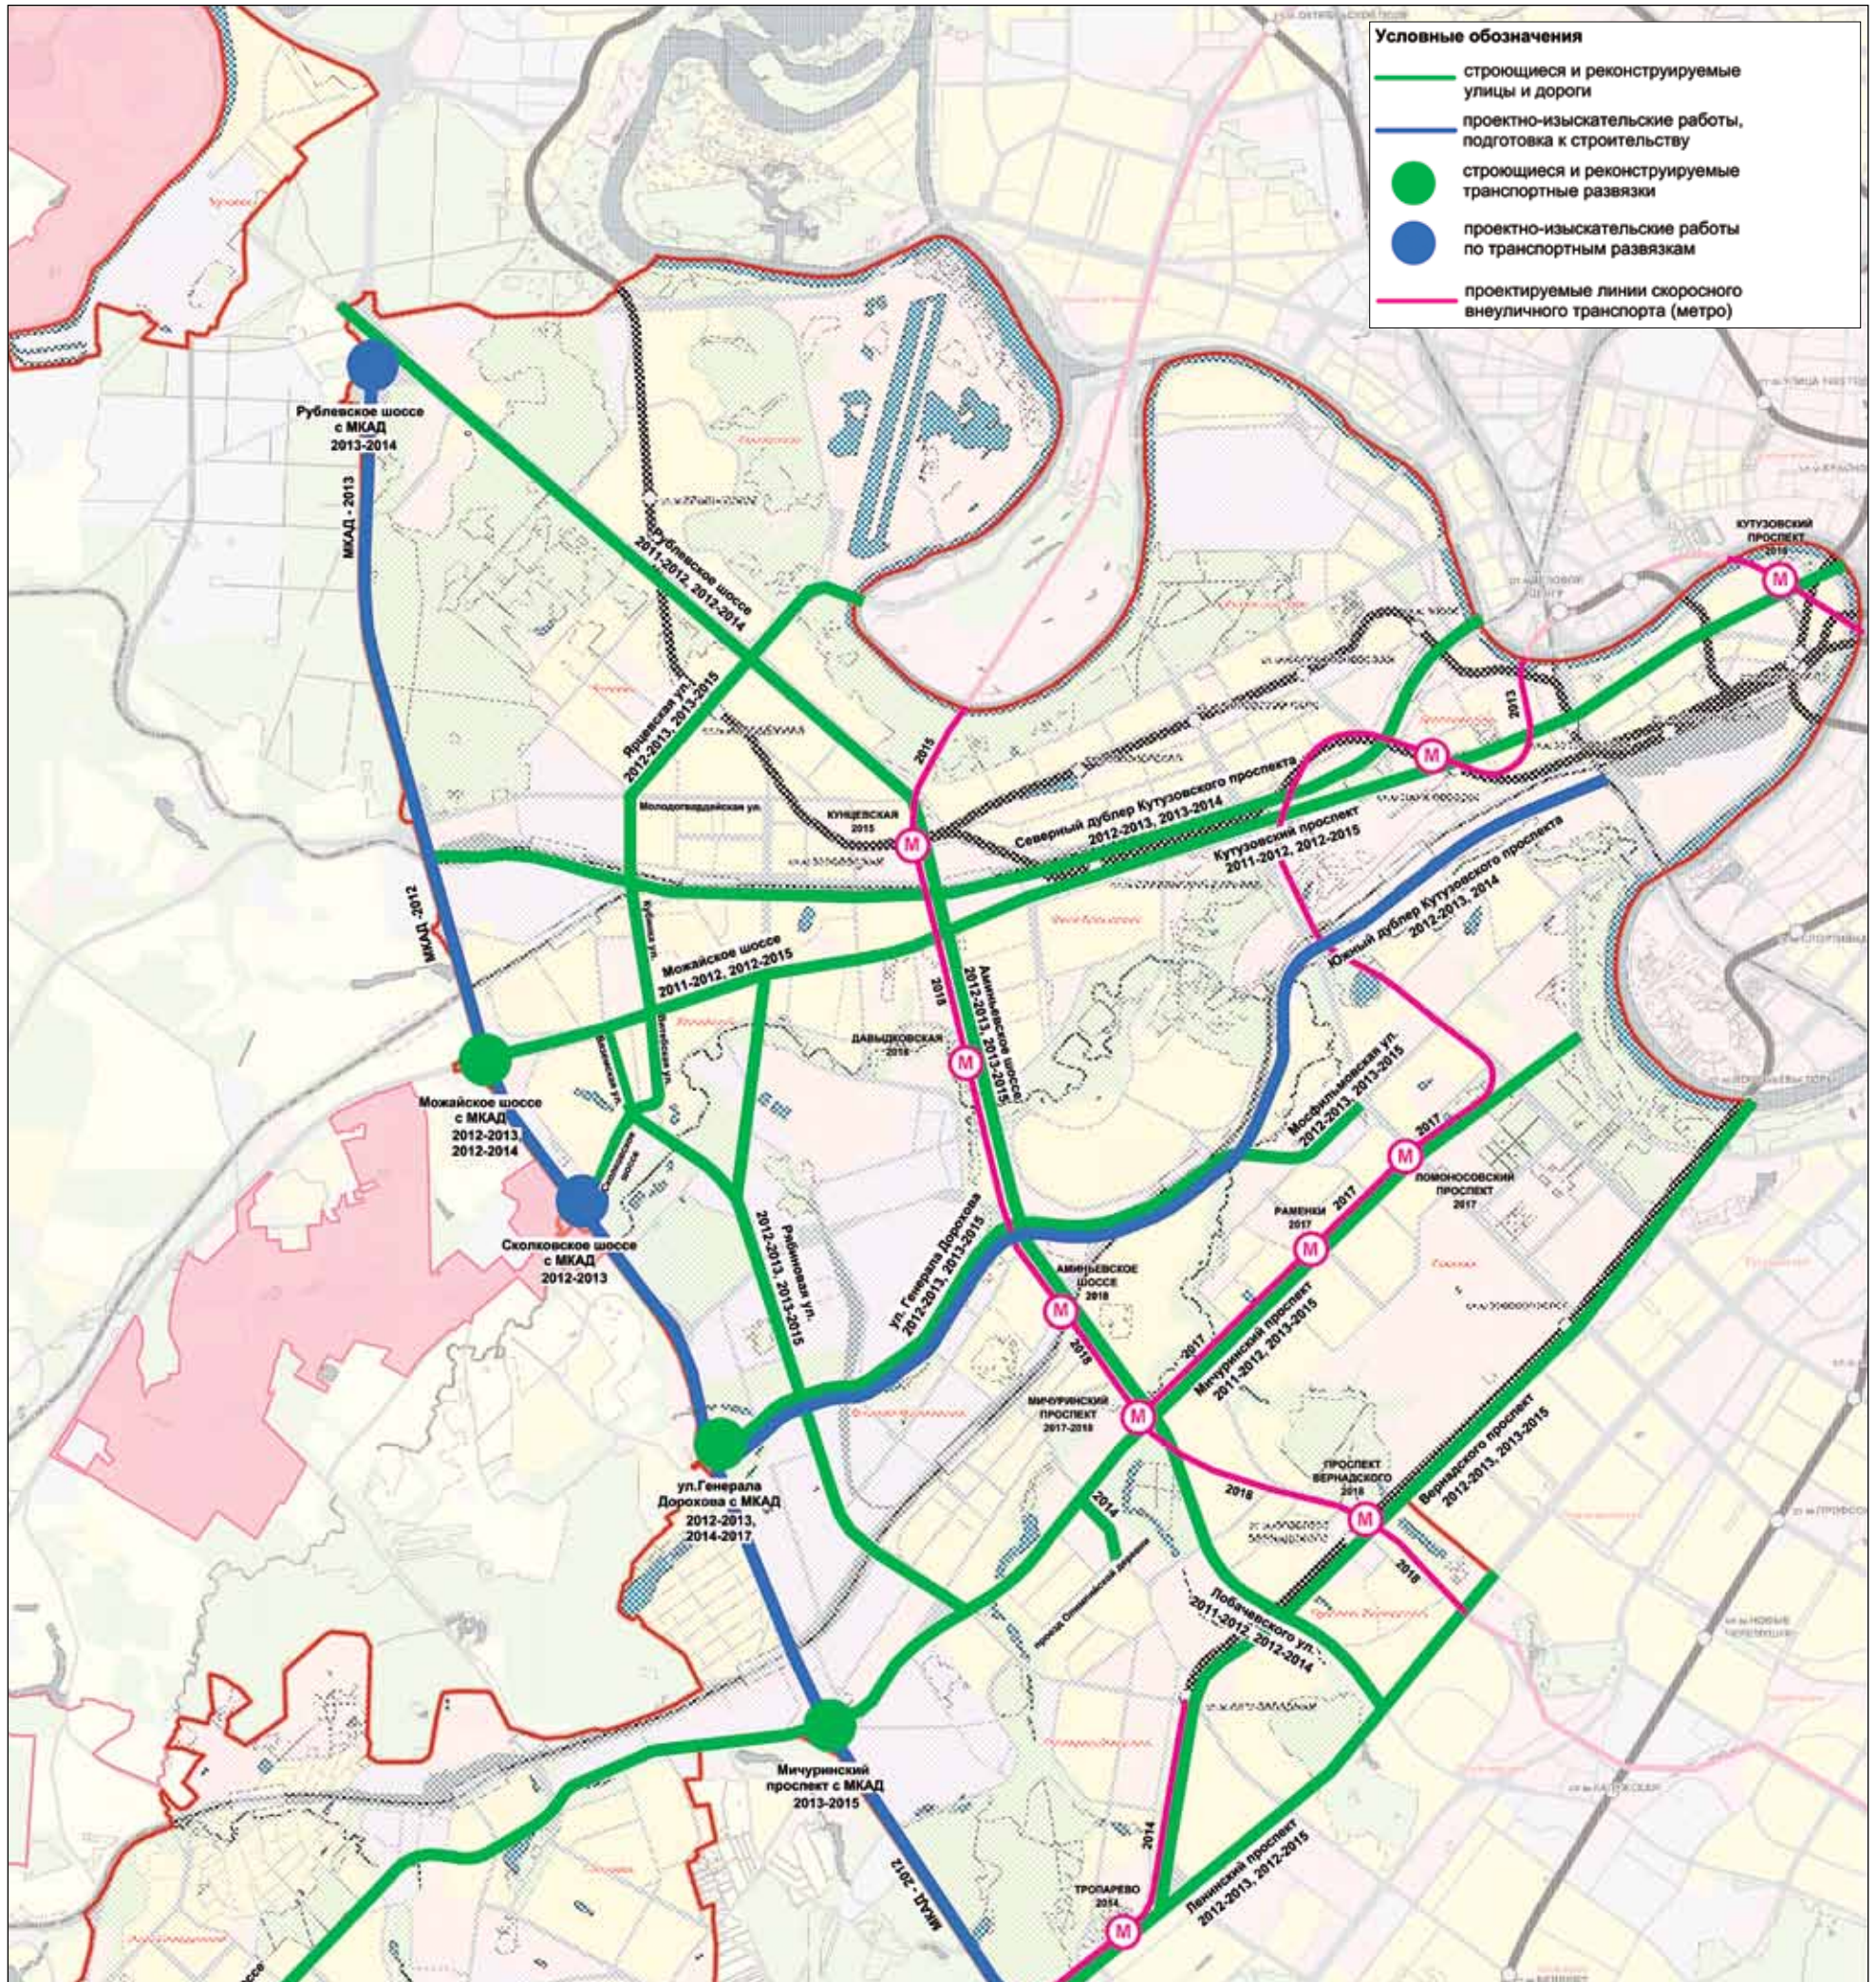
Условные обозначения
строющиеся и реконструируемые улицы и дороги
проектно-изыскательские работы, подготовка к строительству
строющиеся и реконструируемые транспортные развязки
проектно-изыскательские работы по транспортным развязкам
проектируемые линии скоросного внеуличного транспорта (метро)

Рублевское шоссе с МКАД 2013-2014
МКАД - 2013
МКАД -2012
Рублевское шоссе 2011-2012, 2012-2014
Ярцевская ул. 2012-2013, 2013-2015
Молодогвардейская ул.
КУНЦЕВСКАЯ 2015
2015
Северный дублер Кутузовского проспекта 2012-2013, 2013-2014
Кутузовский проспект 2011-2012, 2012-2015
Южный дублер Кутузовского проспекта 2012-2013, 2014
КУТУЗОВСКИЙ ПРОСПЕКТ 2016
2013
М
Можайское шоссе 2011-2012, 2012-2015
Можайское шоссе с МКАД 2012-2013, 2012-2014
Сколковское шоссе с МКАД 2012-2013
ДАВЫДКОВСКАЯ 2018
2018
Аминьевское шоссе 2012-2013, 2013-2015
Мосфильмовская ул. 2012-2013, 2013-2015
2017
ЛОМОНОСОВСКИЙ ПРОСПЕКТ 2017
РАМЕНКИ 2017
2017
Рябиновая ул. 2012-2013, 2013-2015
ул. Генерала Дорохова 2012-2013, 2013-2015
АМИНЬЕВСКОЕ ШОССЕ 2018
2018
Мичуринский проспект 2011-2012, 2013-2015
2017
МИЧУРИНСКИЙ ПРОСПЕКТ 2017-2018
ул.Генерала Дорохова с МКАД 2012-2013, 2014-2017
2014
2018
ПРОСПЕКТ ВЕРНАДСКОГО 2018
Вернадского проспект 2012-2013, 2013-2015
2018
проезд Олимпийской деревни
Лобачевского ул. 2011-2012, 2012-2014
Мичуринский проспект с МКАД 2013-2015
МКАД - 2012
2014
ТРОПАРЕВО 2014
Ленинский проспект 2012-2013, 2012-2015